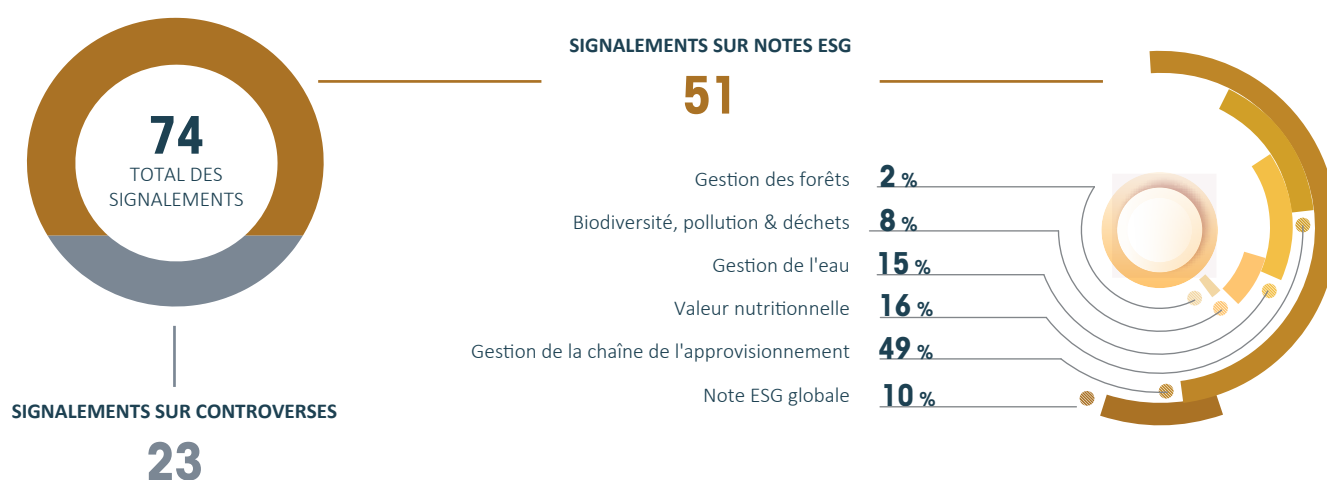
74
TOTAL DES SIGNALEMENTS

SIGNALEMENTS SUR NOTES ESG
51

Gestion des forêts 2 %
Biodiversité, pollution & déchets 8 %
Gestion de l'eau 15 %
Valeur nutritionnelle 16 %
Gestion de la chaîne de l'approvisionnement 49 %
Note ESG globale 10 %

SIGNALEMENTS SUR CONTROVERSES
23